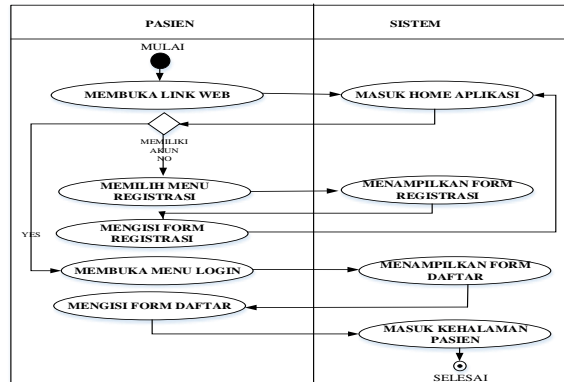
| PASIEN | SISTEM |
|---|---|

MULAI

MEMBUKA LINK WEB

MASUK HOME APLIKASI

MEMILIKI AKUN

NO

MEMILIH MENU REGISTRASI

MENAMPILKAN FORM REGISTRASI

YES

MENGISI FORM REGISTRASI

MEMBUKA MENU LOGIN

MENAMPILKAN FORM DAFTAR

MENGISI FORM DAFTAR

MASUK KEHALAMAN PASIEN

SELESAI